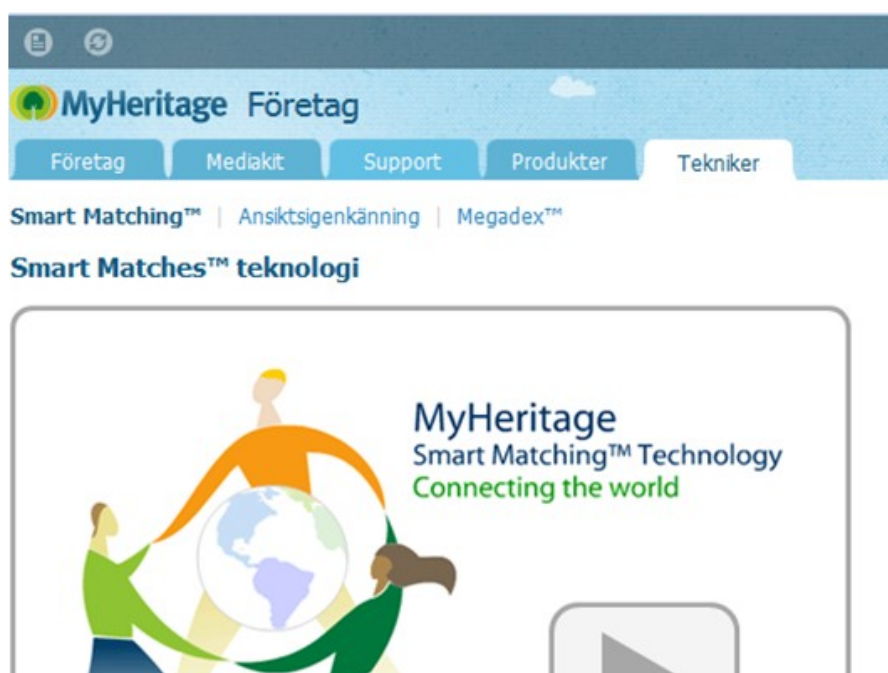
MyHeritage Företag

Företag | Mediakit | Support | Produkter | Tekniker

Smart Matching™ | Ansiktsigenkänning | Megadex™

Smart Matches™ teknologi

MyHeritage
Smart Matching™ Technology
Connecting the world